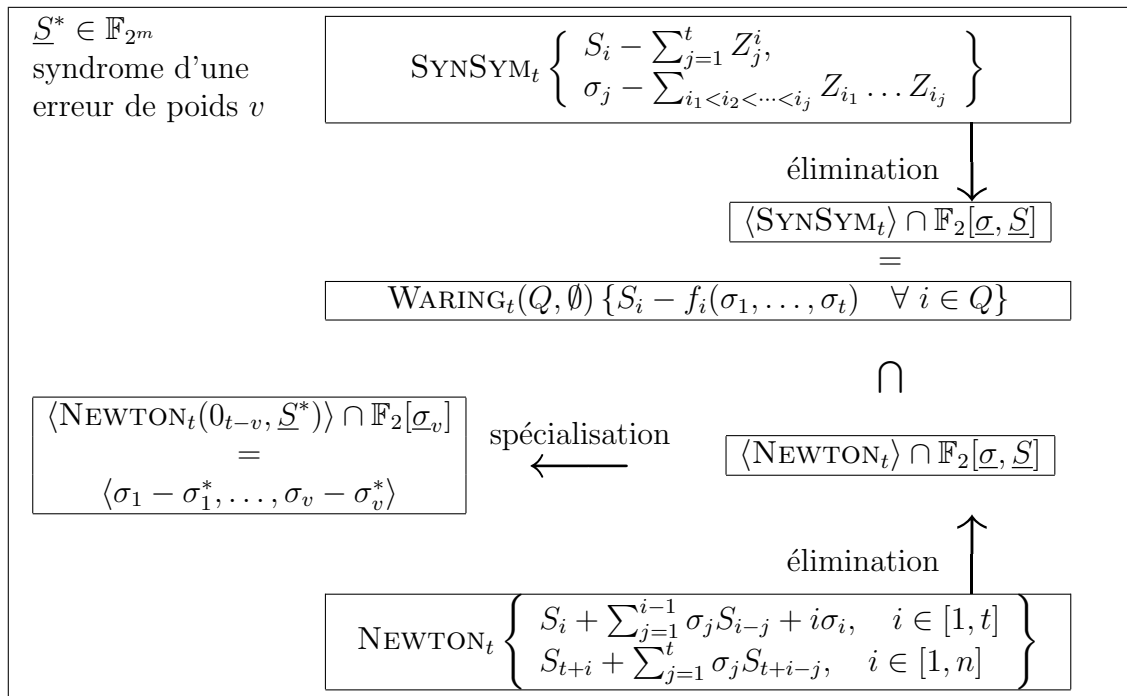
$\underline{S}^* \in \mathbb{F}_{2^m}$
syndrome d'une erreur de poids $v$

$\text{SynSym}_t \left\{ \begin{array}{l} S_i - \sum_{j=1}^{t} Z_j^i, \\ \sigma_j - \sum_{i_1<i_2<\cdots<i_j} Z_{i_1} \ldots Z_{i_j} \end{array} \right\}$

élimination

$\langle \text{SynSym}_t \rangle \cap \mathbb{F}_2[\underline{\sigma}, \underline{S}]$
$=$
$\text{Waring}_t(Q, \emptyset) \{ S_i - f_i(\sigma_1, \ldots, \sigma_t) \quad \forall\, i \in Q \}$

$\bigcap$

$\langle \text{Newton}_t(0_{t-v}, \underline{S}^*) \rangle \cap \mathbb{F}_2[\underline{\sigma}_v]$
$=$
$\langle \sigma_1 - \sigma_1^*, \ldots, \sigma_v - \sigma_v^* \rangle$

spécialisation

$\langle \text{Newton}_t \rangle \cap \mathbb{F}_2[\underline{\sigma}, \underline{S}]$

élimination

$\text{Newton}_t \left\{ \begin{array}{l} S_i + \sum_{j=1}^{i-1} \sigma_j S_{i-j} + i\sigma_i, \quad i \in [1, t] \\ S_{t+i} + \sum_{j=1}^{t} \sigma_j S_{t+i-j}, \quad i \in [1, n] \end{array} \right\}$